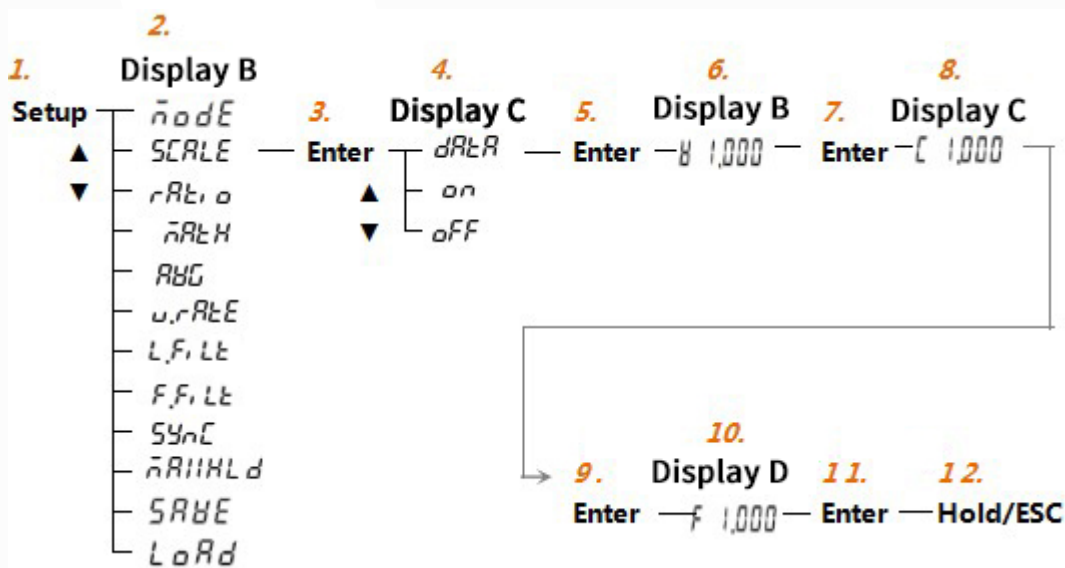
2.
1. Display B
Setup — $\bar{n}$odE
▲ — SCALE
▼ — rAt.o
— $\bar{n}$AtH
— AUG
— u.rAtE
— L.F.LE
— F.F.LE
— SYnC
— $\bar{n}$AHHLd
— SAUE
— LoAd

3. Enter
4. Display C
— dAtA
▲ — on
▼ — oFF

5. Enter
6. Display B
— b 1,000 —

7. Enter
8. Display C
— C 1,000

9. Enter
10. Display D
— F 1,000 —

11. Enter
12. Hold/ESC